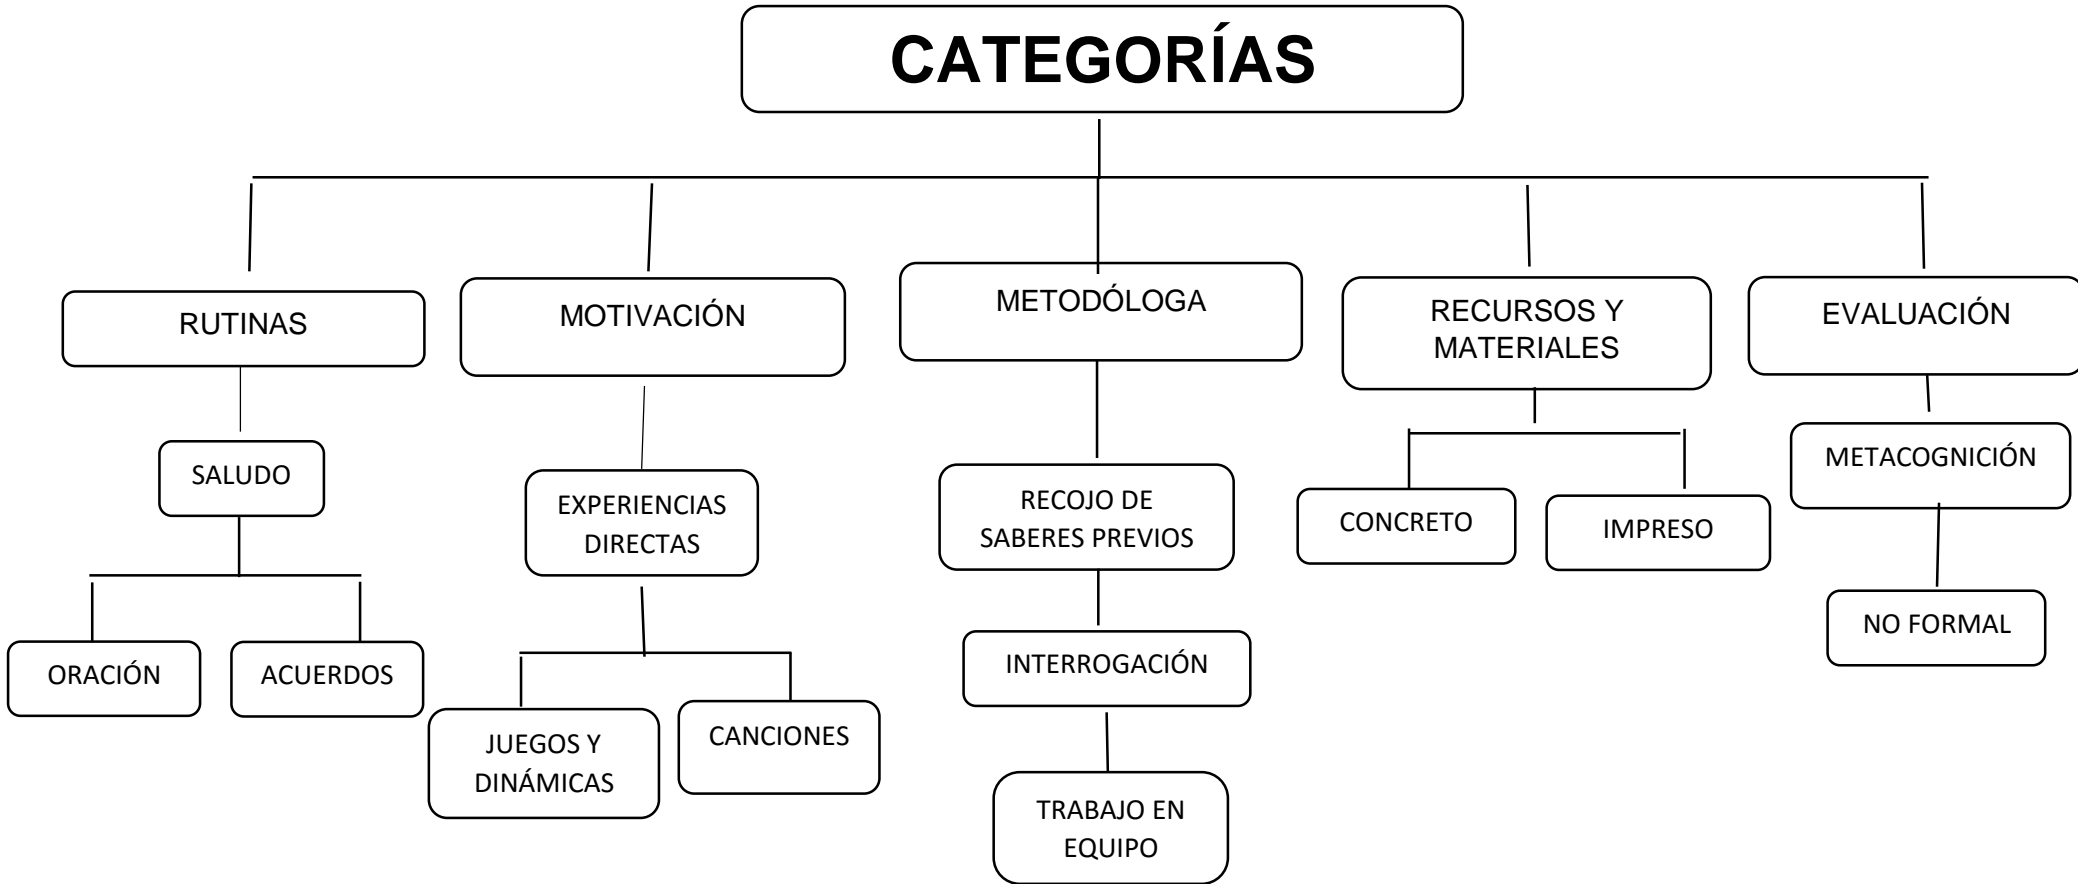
CATEGORÍAS

RUTINAS

SALUDO

ORACIÓN

ACUERDOS

MOTIVACIÓN

EXPERIENCIAS DIRECTAS

JUEGOS Y DINÁMICAS

CANCIONES

METODÓLOGA

RECOJO DE SABERES PREVIOS

INTERROGACIÓN

TRABAJO EN EQUIPO

RECURSOS Y MATERIALES

CONCRETO

IMPRESO

EVALUACIÓN

METACOGNICIÓN

NO FORMAL